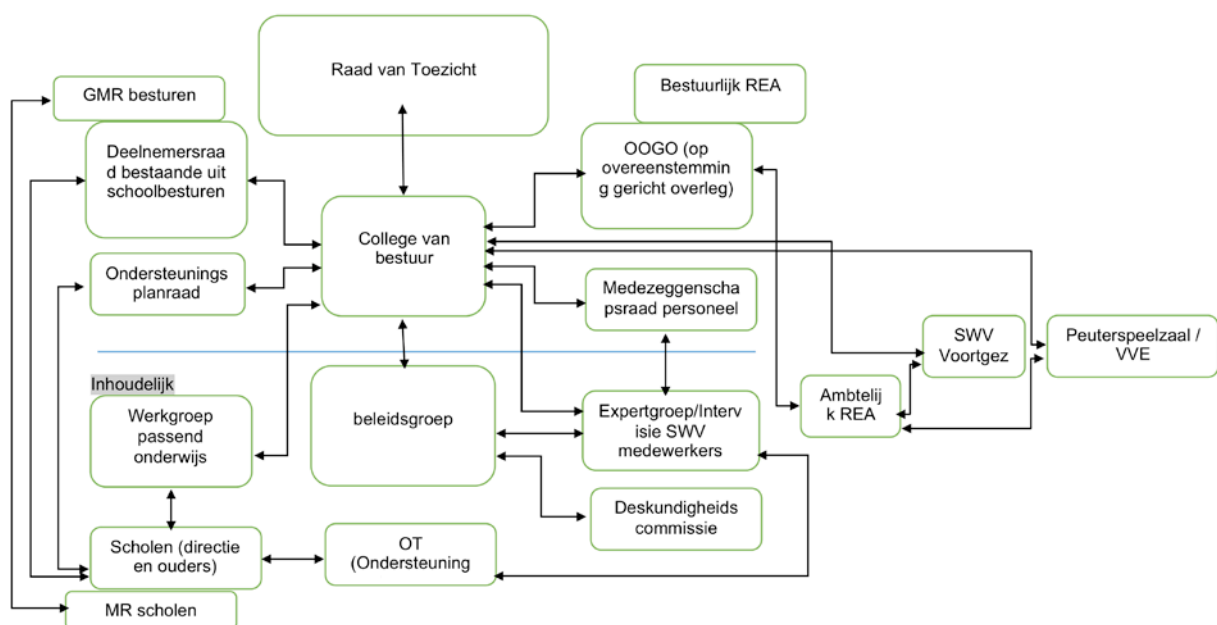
Raad van Toezicht

GMR besturen

Bestuurlijk REA

Deelnemersraad bestaande uit schoolbesturen

OOGO (op overeenstemming gericht overleg)

College van bestuur

Ondersteuningsplanraad

Medezeggenschapsraad personeel

SWV Voortgez

Peuterspeelzaal / VVE

Inhoudelijk

Ambtelijk REA

Werkgroep passend onderwijs

beleidsgroep

Expertgroep/Intervisie SWV medewerkers

Deskundigheids commissie

Scholen (directie en ouders)

OT (Ondersteuning

MR scholen